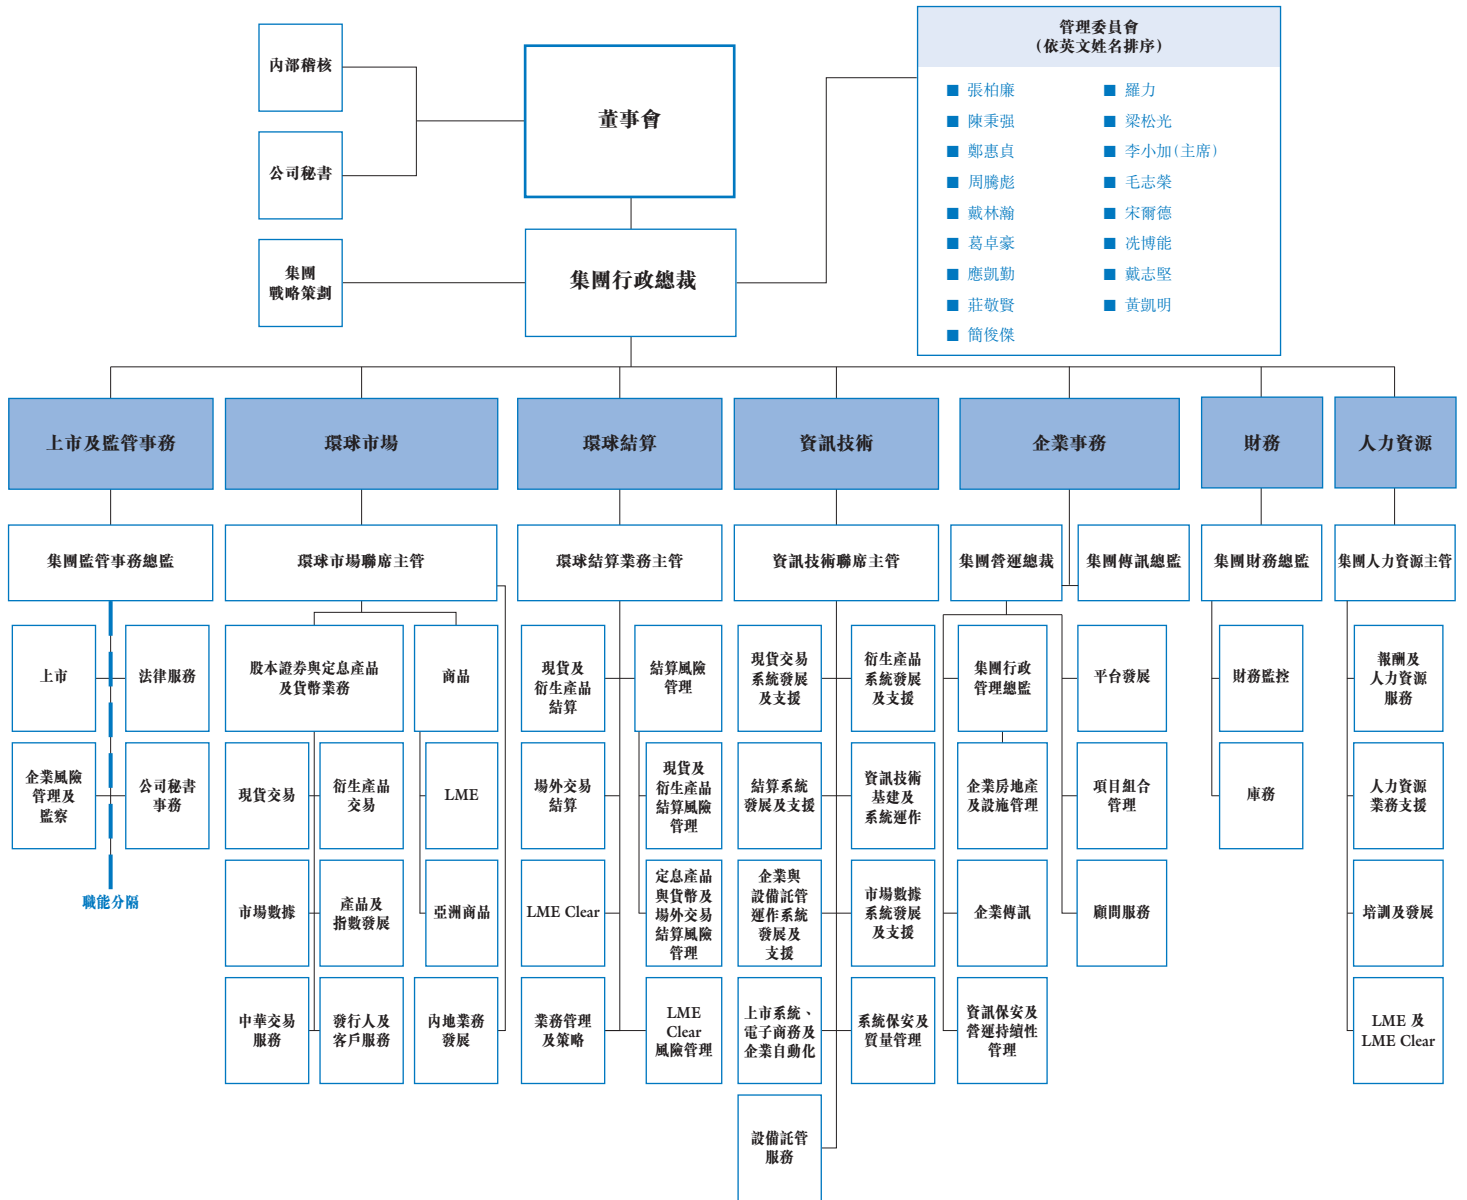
內部稽核

公司秘書

集團
戰略策劃

董事會

集團行政總裁

管理委員會
(依英文姓名排序)

張柏廉
陳秉强
鄭惠貞
周騰彪
戴林瀚
葛卓豪
應凱勤
莊敬賢
簡俊傑
羅力
梁松光
李小加(主席)
毛志榮
宋爾德
冼博能
戴志堅
黃凱明

上市及監管事務

集團監管事務總監

上市
法律服務
企業風險管理及監察
公司秘書事務

職能分隔

環球市場

環球市場聯席主管

股本證券與定息產品及貨幣業務
商品
現貨交易
衍生產品交易
LME
市場數據
產品及指數發展
亞洲商品
中華交易服務
發行人及客戶服務
內地業務發展

環球結算

環球結算業務主管

現貨及衍生產品結算
結算風險管理
場外交易結算
現貨及衍生產品結算風險管理
LME Clear
定息產品與貨幣及場外交易結算風險管理
業務管理及策略
LME Clear 風險管理

資訊技術

資訊技術聯席主管

現貨交易系統發展及支援
衍生產品系統發展及支援
結算系統發展及支援
資訊技術基建及系統運作
企業與設備託管運作系統發展及支援
市場數據系統發展及支援
上市系統、電子商務及企業自動化
系統保安及質量管理
設備託管服務

企業事務

集團營運總裁
集團傳訊總監

集團行政管理總監
平台發展
企業房地產及設施管理
項目組合管理
企業傳訊
顧問服務
資訊保安及營運持續性管理

財務

集團財務總監

財務監控
庫務

人力資源

集團人力資源主管

報酬及人力資源服務
人力資源業務支援
培訓及發展
LME 及 LME Clear